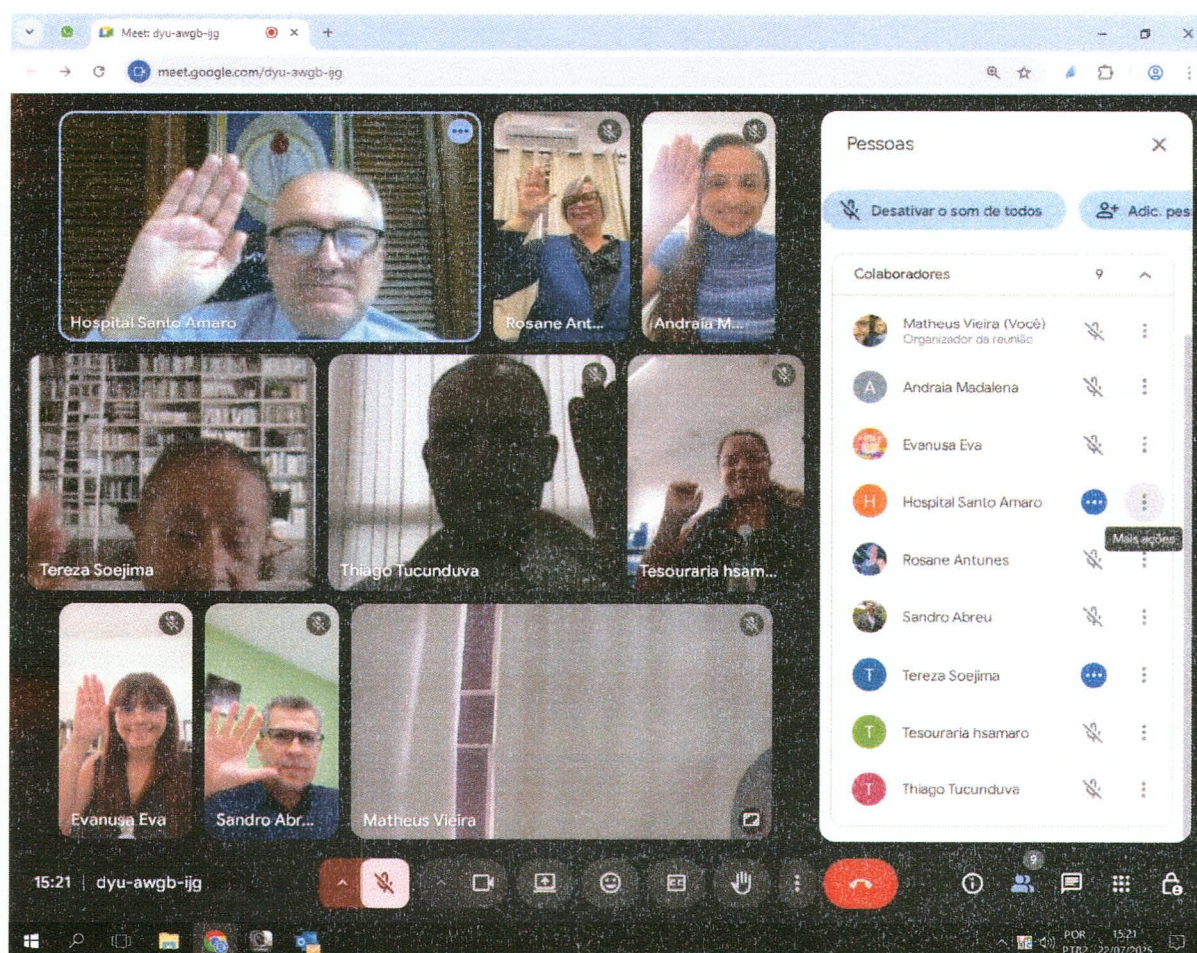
Meet: dyu-awgb-ijg
meet.google.com/dyu-awgb-ijg

Hospital Santo Amaro
Rosane Ant...
Andraia M...
Tereza Soejima
Thiago Tucunduva
Tesouraria hsam...
Evanusa Eva
Sandro Abr...
Matheus Vieira

Pessoas
Desativar o som de todos
Adic. pes
Colaboradores 9
Matheus Vieira (Você)
Organizador da reunião
Andraia Madalena
Evanusa Eva
Hospital Santo Amaro
Mais ações
Rosane Antunes
Sandro Abreu
Tereza Soejima
Tesouraria hsamaro
Thiago Tucunduva

15:21 | dyu-awgb-ijg
9
POR PTB2 15:21 22/07/2025